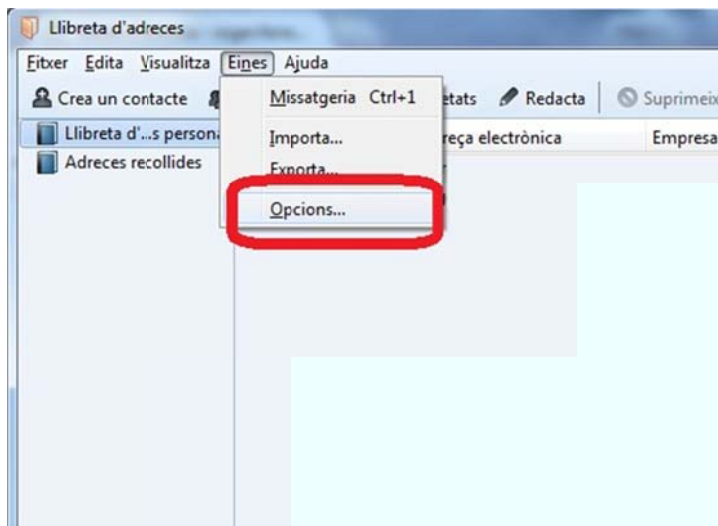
Llibreta d'adreces

Fitxer Edita Visualitza Eines Ajuda

Crea un contacte

Missatgeria Ctrl+1

Importa...

Exporta...

Opcions...

etats Redacta Suprimeix

Llibreta d'...s persona

Adreces recollides

reça electrònica

Empresa